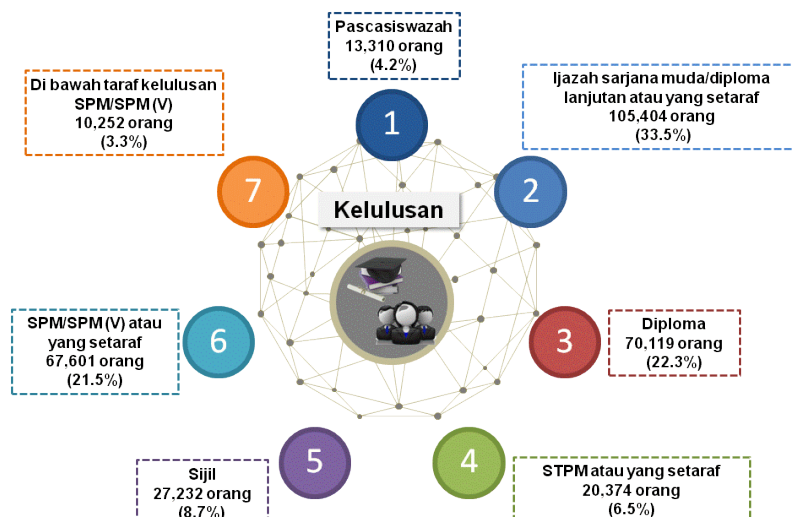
Pascasiswazah
13,310 orang
(4.2%)

1

Ijazah sarjana muda/diploma lanjutan atau yang setaraf
105,404 orang
(33.5%)

2

Di bawah taraf kelulusan SPM/SPM (V)
10,252 orang
(3.3%)

7

Kelulusan

SPM/SPM (V) atau yang setaraf
67,601 orang
(21.5%)

6

3

Diploma
70,119 orang
(22.3%)

5

Sijil
27,232 orang
(8.7%)

4

STPM atau yang setaraf
20,374 orang
(6.5%)